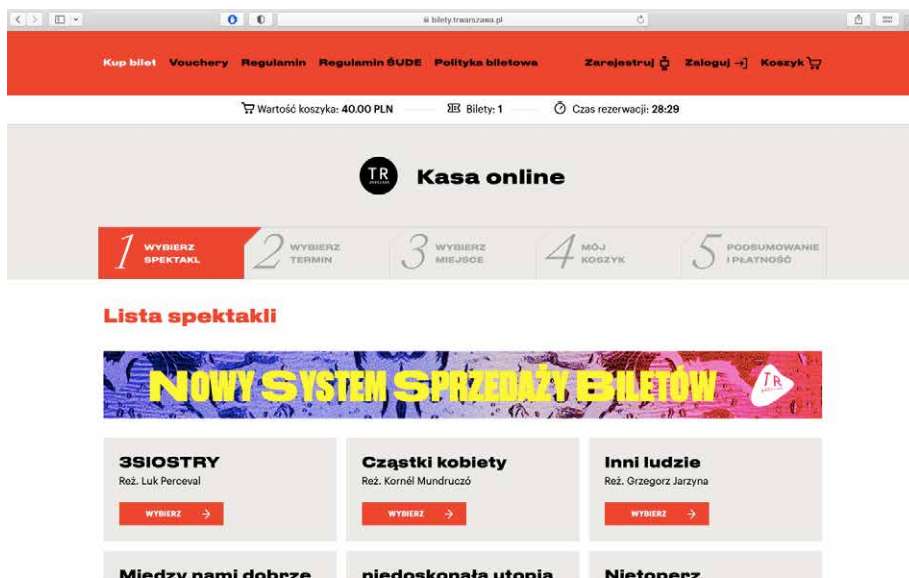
bilety.trwarszawa.pl

Kup bilet Vouchery Regulamin Regulamin ŚUDE Polityka biletowa Zarejestruj Zaloguj Koszyk

Wartość koszyka: 40.00 PLN Bilety: 1 Czas rezerwacji: 28:29

TR Kasa online

1 WYBIERZ SPEKTAKL 2 WYBIERZ TERMIN 3 WYBIERZ MIEJSCE 4 MÓJ KOSZYK 5 PODSUMOWANIE I PŁATNOŚĆ

Lista spektakli

NOWY SYSTEM SPRZEDAŻY BILETÓW TR

3SIOSTRY
Reż. Luk Perceval
WYBIERZ

Cząstki kobiety
Reż. Kornél Mundruczó
WYBIERZ

Inni ludzie
Reż. Grzegorz Jarzyna
WYBIERZ

Między nami dobrze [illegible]

niedoskonała utopia

Nietoperz